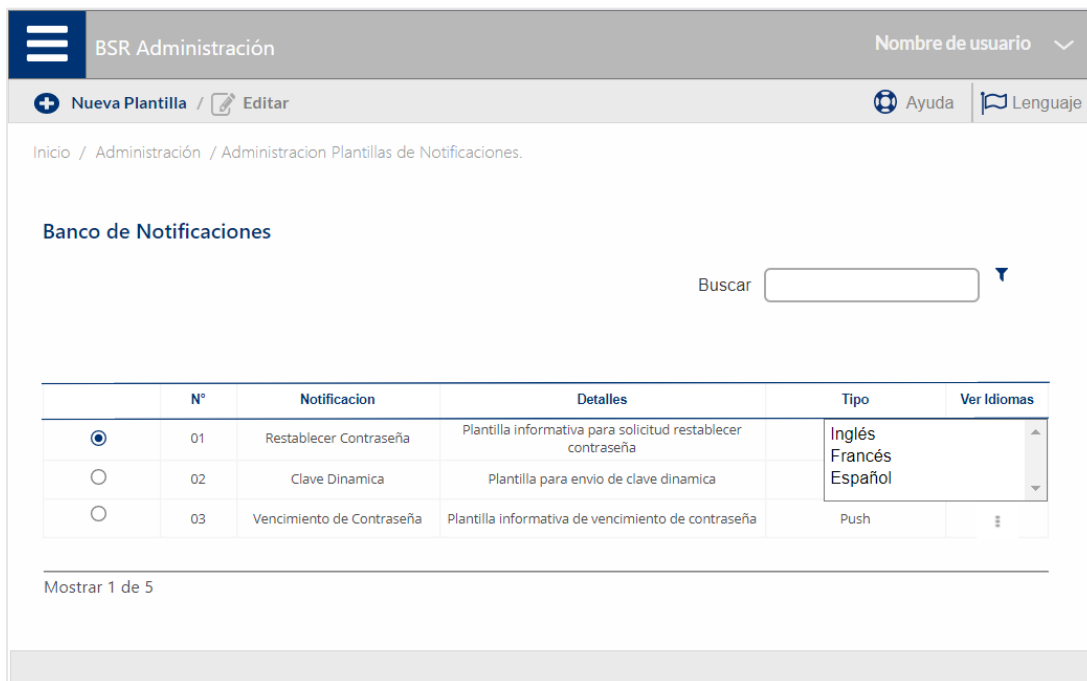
BSR Administración

Nombre de usuario

Nueva Plantilla / Editar

Ayuda

Lenguaje

Inicio / Administración / Administracion Plantillas de Notificaciones.

Banco de Notificaciones

Buscar

| | N° | Notificacion | Detalles | Tipo | Ver Idiomas |
|---|---|---|---|---|---|
| ◉ | 01 | Restablecer Contraseña | Plantilla informativa para solicitud restablecer contraseña | Inglés Francés Español | |
| ○ | 02 | Clave Dinamica | Plantilla para envio de clave dinamica | | |
| ○ | 03 | Vencimiento de Contraseña | Plantilla informativa de vencimiento de contraseña | Push | |

Mostrar 1 de 5